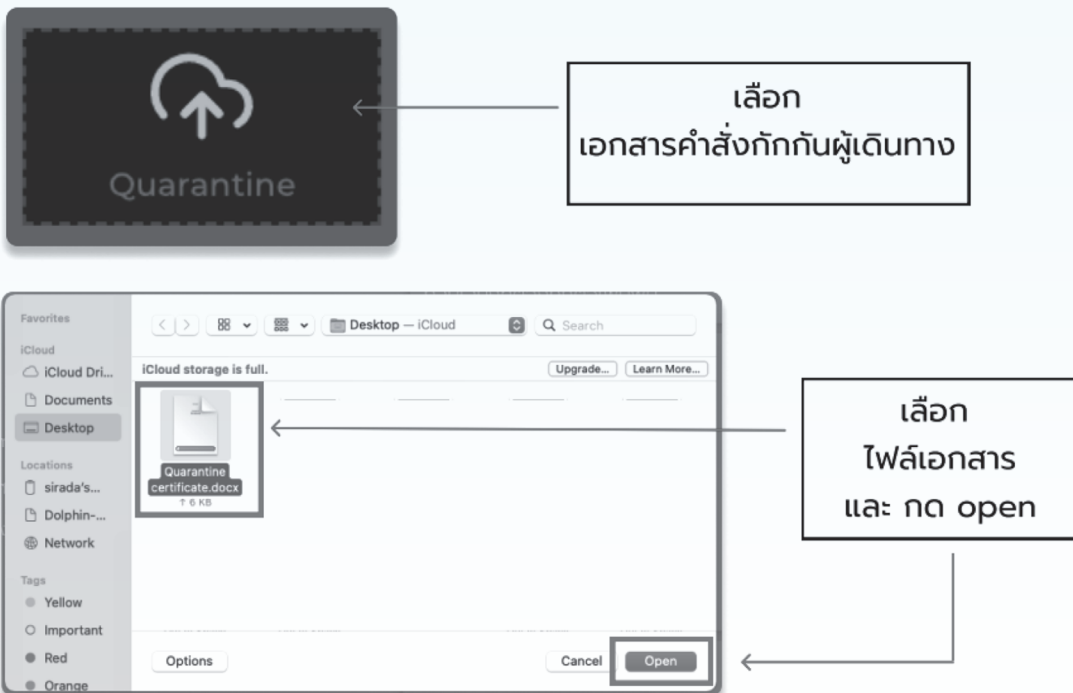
Quarantine

เลือก
เอกสารคำสั่งกักกันผู้เดินทาง

Favorites
iCloud
iCloud Dri...
Documents
Desktop
Locations
sirada's...
Dolphin-...
Network
Tags
Yellow
Important
Red
Orange

Desktop — iCloud
Search
iCloud storage is full.
Upgrade...
Learn More...
Quarantine certificate.docx
↑ 6 KB

Options
Cancel
Open

เลือก
ไฟล์เอกสาร
และ กด open